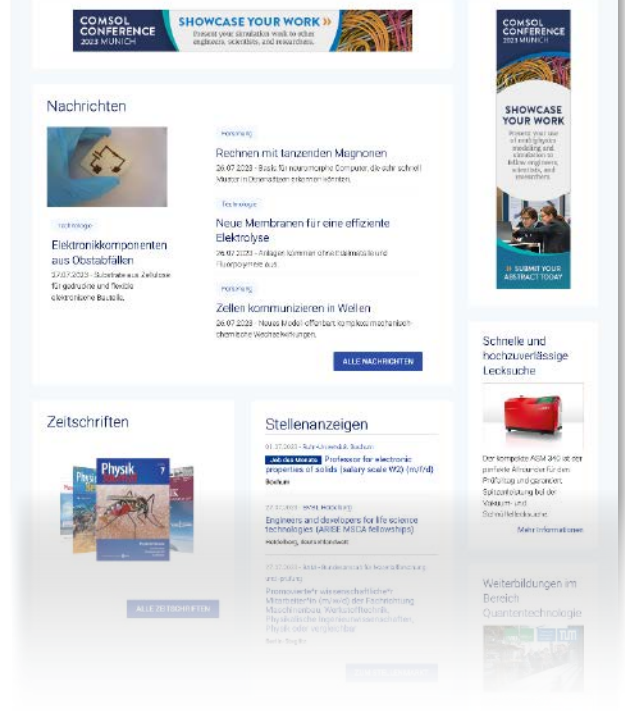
COMSOL CONFERENCE 2023 MUNICH

SHOWCASE YOUR WORK »

Present your simulation work to other engineers, scientists, and researchers.

Nachrichten

Technologie

Elektronikkomponenten aus Obstabfällen

27.07.2023 - Substrate aus Zellulose für gedruckte und flexible elektronische Bauteile.

Forschung

Rechnen mit tanzenden Magnonen

26.07.2023 - Basis für neuromorphe Computer, die sehr schnell Muster in Datensätzen erkennen könnten.

Technologie

Neue Membranen für eine effiziente Elektrolyse

26.07.2023 - Anlagen kommen ohne Edelmetalle und Fluorpolymere aus.

Forschung

Zellen kommunizieren in Wellen

26.07.2023 - Neues Modell offenbart komplexe mechanisch-chemische Wechselwirkungen.

ALLE NACHRICHTEN

Zeitschriften

Physik

ALLE ZEITSCHRIFTEN

Stellenanzeigen

01.07.2023 - Ruhr-Universität Bochum

Job des Monats Professor for electronic properties of solids (salary scale W2) (m/f/d)

Bochum

27.07.2023 - EMBL Heidelberg

Engineers and developers for life science technologies (ARISE MSCA fellowships)

Heidelberg, Baden-Württemberg

27.07.2023 - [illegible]

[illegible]

COMSOL CONFERENCE 2023 MUNICH

SHOWCASE YOUR WORK

Present your use of multiphysics modeling and simulation to fellow engineers, scientists, and researchers.

» SUBMIT YOUR ABSTRACT TODAY

Schnelle und hochzuverlässige Lecksuche

Der kompakte ASM 340 ist der perfekte Allrounder für den Prüfalltag und garantiert Spitzenleistung bei der Vakuum- und Schnüffellecksuche.

Mehr Informationen

Weiterbildungen im Bereich Quantentechnologie